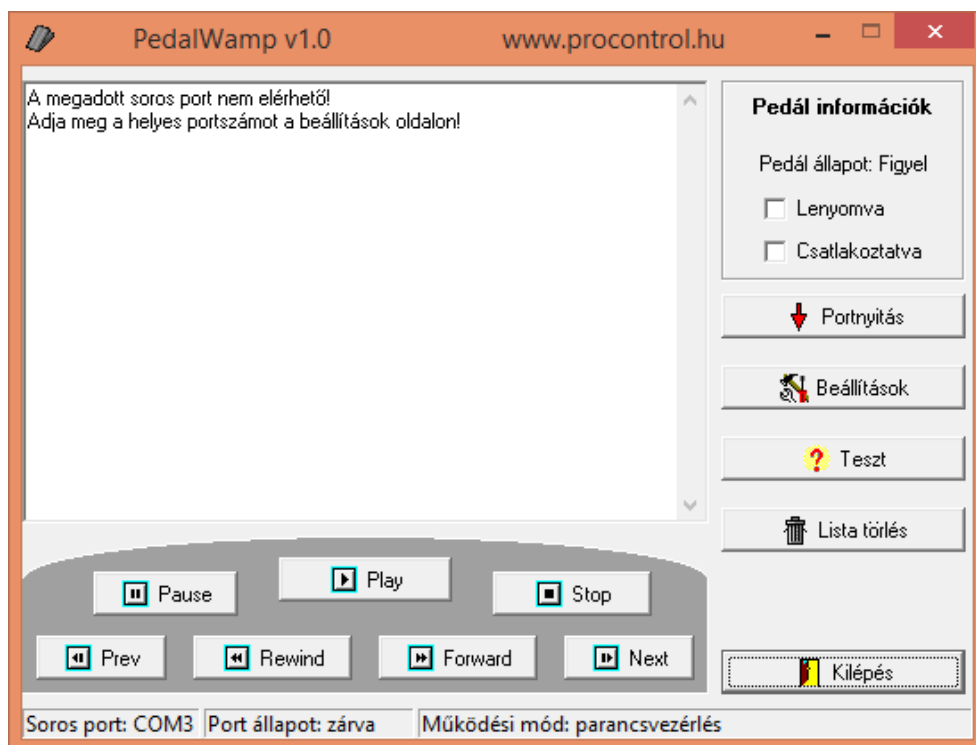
PedalWamp v1.0 www.procontrol.hu

A megadott soros port nem elérhető!
Adja meg a helyes portszámot a beállítások oldalon!

Pedál információk

Pedál állapot: Figyel

Lenyomva

Csatlakoztatva

Portnyitás

Beállítások

Teszt

Lista törlés

Pause

Play

Stop

Prev

Rewind

Forward

Next

Kilépés

Soros port: COM3 | Port állapot: zárva | Működési mód: parancsvezérlés